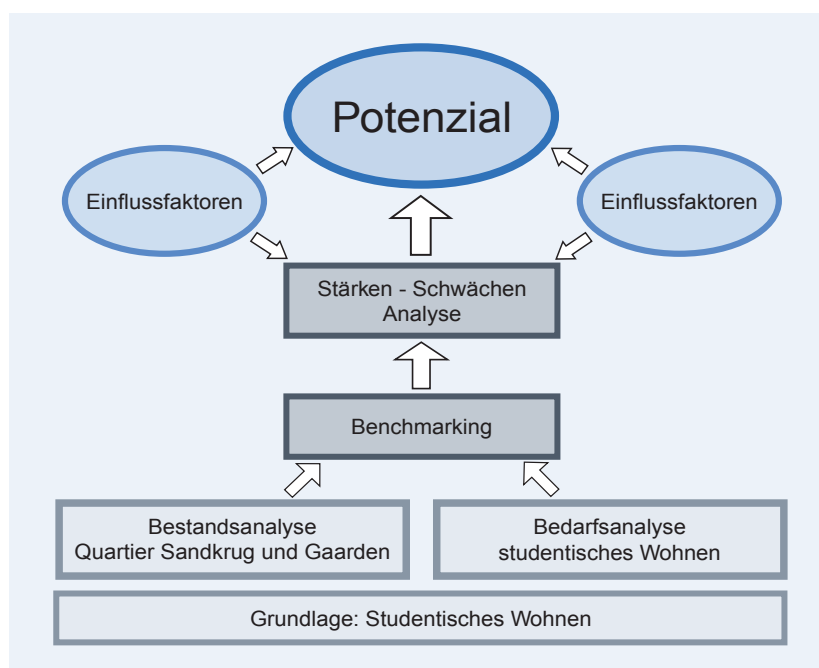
Potenzial

Einflussfaktoren

Einflussfaktoren

Stärken - Schwächen Analyse

Benchmarking

Bestandsanalyse Quartier Sandkrug und Gaarden

Bedarfsanalyse studentisches Wohnen

Grundlage: Studentisches Wohnen